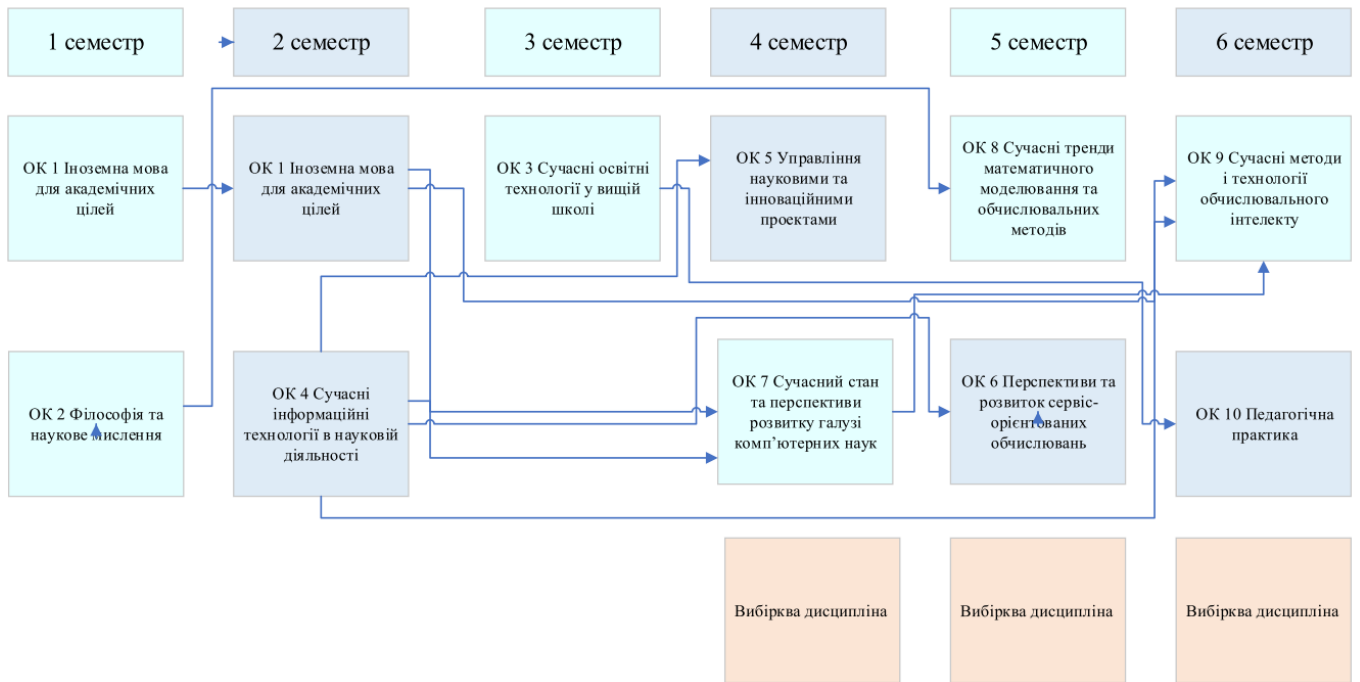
1 семестр

2 семестр

3 семестр

4 семестр

5 семестр

6 семестр

ОК 1 Іноземна мова для академічних цілей

ОК 1 Іноземна мова для академічних цілей

ОК 3 Сучасні освітні технології у вищій школі

ОК 5 Управління науковими та інноваційними проектами

ОК 8 Сучасні тренди математичного моделювання та обчислювальних методів

ОК 9 Сучасні методи і технології обчислювального інтелекту

ОК 2 Філософія та наукове мислення

ОК 4 Сучасні інформаційні технології в науковій діяльності

ОК 7 Сучасний стан та перспективи розвитку галузі комп'ютерних наук

ОК 6 Перспективи та розвиток сервіс-орієнтованих обчислювань

ОК 10 Педагогічна практика

Вибіркова дисципліна

Вибіркова дисципліна

Вибіркова дисципліна